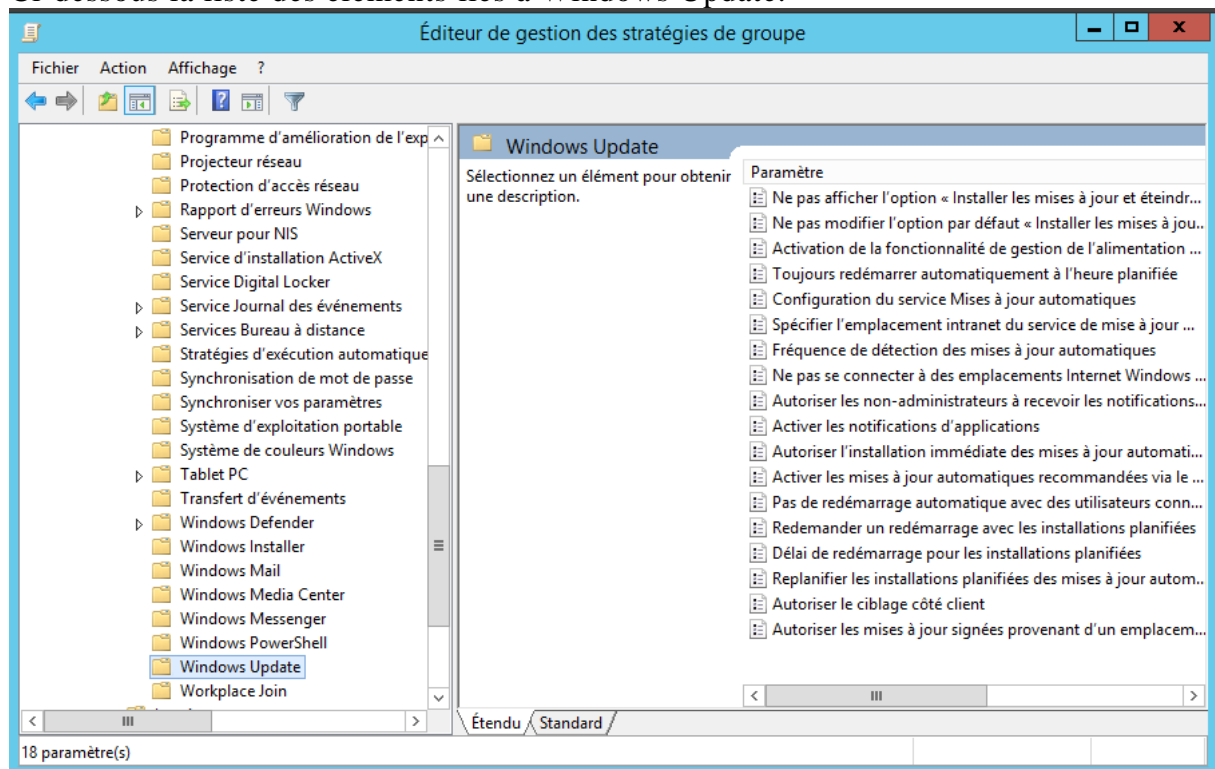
Éditeur de gestion des stratégies de groupe

Fichier Action Affichage ?

Programme d'amélioration de l'exp
Projecteur réseau
Protection d'accès réseau
Rapport d'erreurs Windows
Serveur pour NIS
Service d'installation ActiveX
Service Digital Locker
Service Journal des événements
Services Bureau à distance
Stratégies d'exécution automatique
Synchronisation de mot de passe
Synchroniser vos paramètres
Système d'exploitation portable
Système de couleurs Windows
Tablet PC
Transfert d'événements
Windows Defender
Windows Installer
Windows Mail
Windows Media Center
Windows Messenger
Windows PowerShell
Windows Update
Workplace Join

Windows Update

Sélectionnez un élément pour obtenir une description.

Paramètre
Ne pas afficher l'option « Installer les mises à jour et éteindr...
Ne pas modifier l'option par défaut « Installer les mises à jou...
Activation de la fonctionnalité de gestion de l'alimentation ...
Toujours redémarrer automatiquement à l'heure planifiée
Configuration du service Mises à jour automatiques
Spécifier l'emplacement intranet du service de mise à jour ...
Fréquence de détection des mises à jour automatiques
Ne pas se connecter à des emplacements Internet Windows ...
Autoriser les non-administrateurs à recevoir les notifications...
Activer les notifications d'applications
Autoriser l'installation immédiate des mises à jour automati...
Activer les mises à jour automatiques recommandées via le ...
Pas de redémarrage automatique avec des utilisateurs conn...
Redemander un redémarrage avec les installations planifiées
Délai de redémarrage pour les installations planifiées
Replanifier les installations planifiées des mises à jour autom...
Autoriser le ciblage côté client
Autoriser les mises à jour signées provenant d'un emplacem...

Étendu Standard

18 paramètre(s)